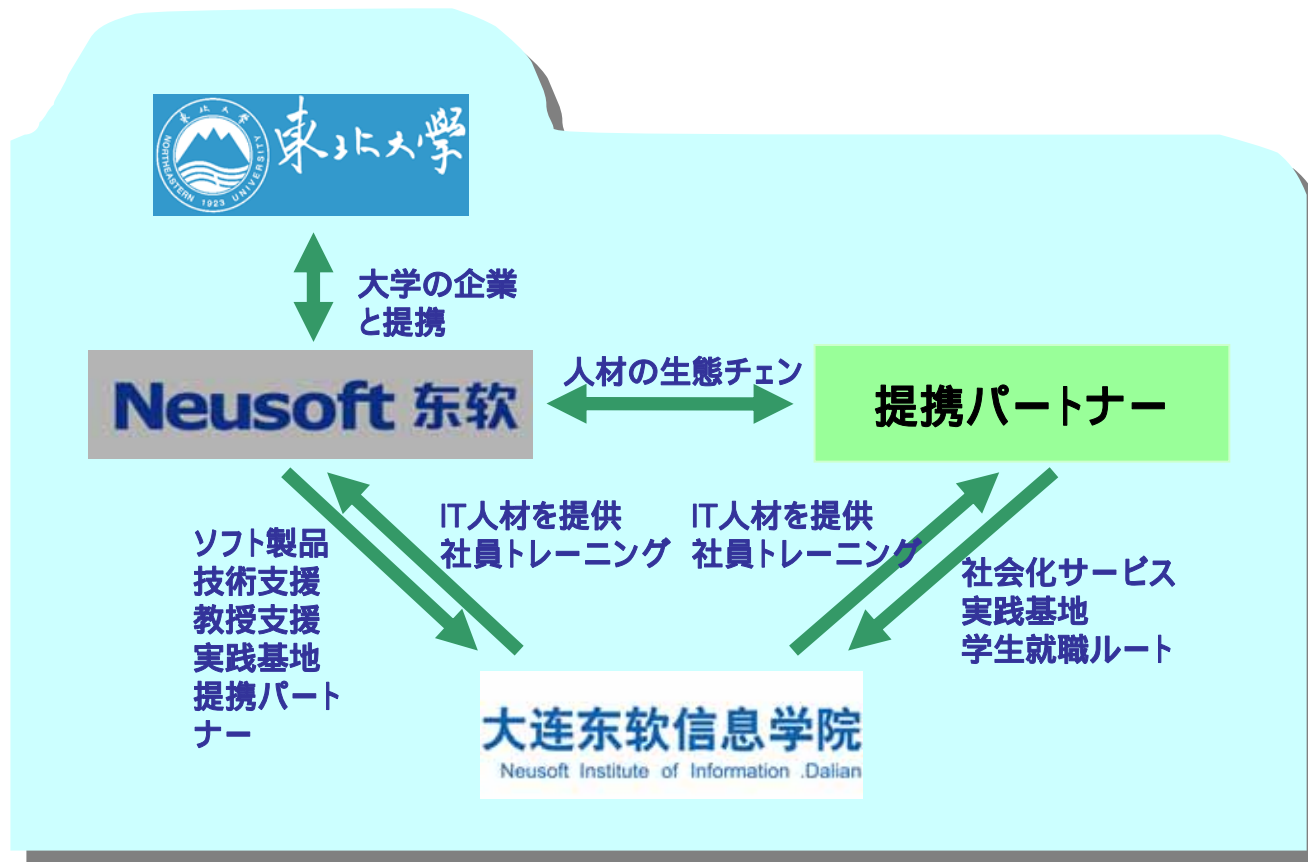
東北大學
NORTHEASTERN 1923 UNIVERSITY
東北大學

大学の企業
と提携

Neusoft 东软

人材の生態チェン

提携パートナー

ソフト製品
技術支援
教授支援
実践基地
提携パートナー

IT人材を提供
社員トレーニング

IT人材を提供
社員トレーニング

社会化サービス
実践基地
学生就職ルート

大连东软信息学院
Neusoft Institute of Information .Dalian